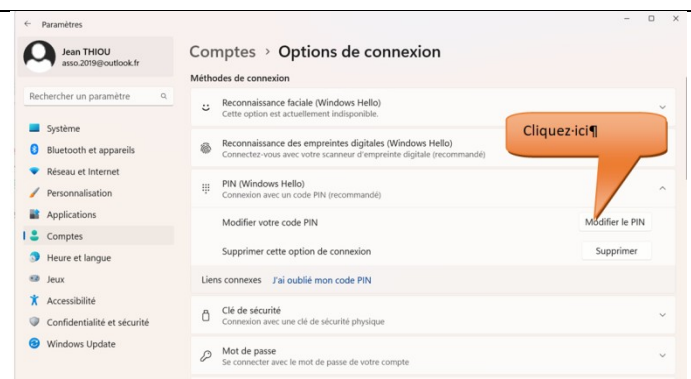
Paramètres

Jean THIOU
asso.2019@outlook.fr

Rechercher un paramètre

Système
Bluetooth et appareils
Réseau et Internet
Personnalisation
Applications
Comptes
Heure et langue
Jeux
Accessibilité
Confidentialité et sécurité
Windows Update

Comptes › Options de connexion

Méthodes de connexion

Reconnaissance faciale (Windows Hello)
Cette option est actuellement indisponible.

Reconnaissance des empreintes digitales (Windows Hello)
Connectez-vous avec votre scanneur d'empreinte digitale (recommandé)

Cliquez-ici¶

PIN (Windows Hello)
Connexion avec un code PIN (recommandé)

Modifier votre code PIN
Modifier le PIN

Supprimer cette option de connexion
Supprimer

Liens connexes J'ai oublié mon code PIN

Clé de sécurité
Connexion avec une clé de sécurité physique

Mot de passe
Se connecter avec le mot de passe de votre compte